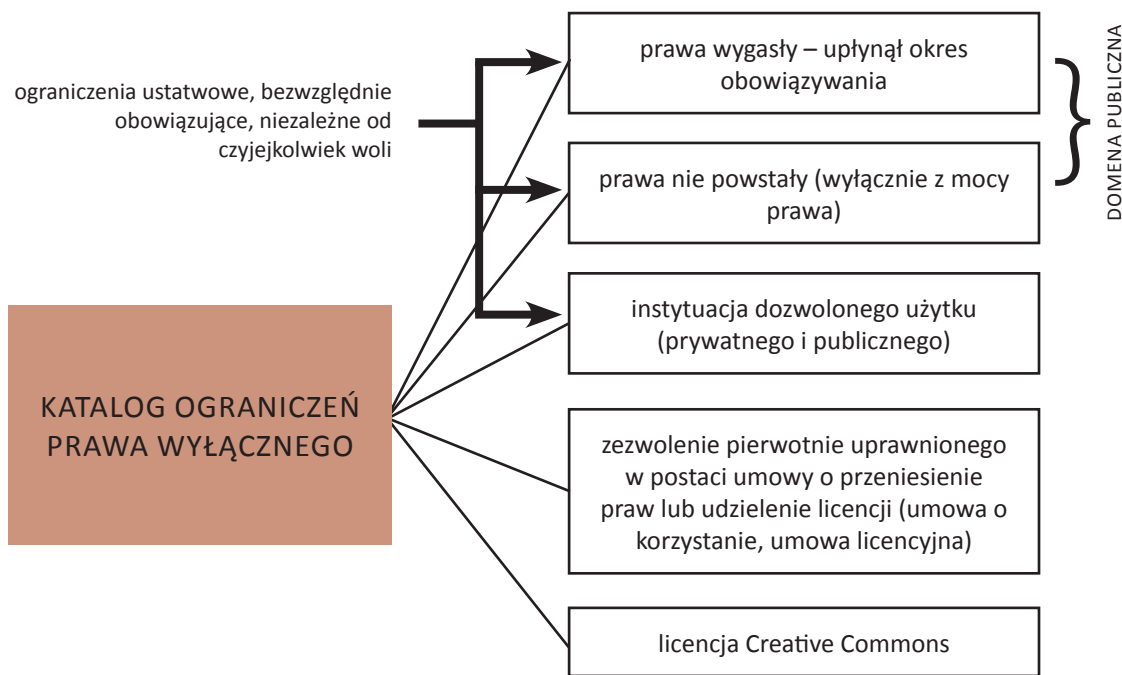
ograniczenia ustatwowe, bezwzględnie obowiązujące, niezależne od czyjejkolwiek woli

prawa wygasły – upłynął okres obowiązywania

prawa nie powstały (wyłącznie z mocy prawa)

DOMENA PUBLICZNA

instytuacja dozwolonego użytku (prywatnego i publicznego)

KATALOG OGRANICZEŃ PRAWA WYŁĄCZNEGO

zezwolenie pierwotnie uprawnionego w postaci umowy o przeniesienie praw lub udzielenie licencji (umowa o korzystanie, umowa licencyjna)

licencja Creative Commons